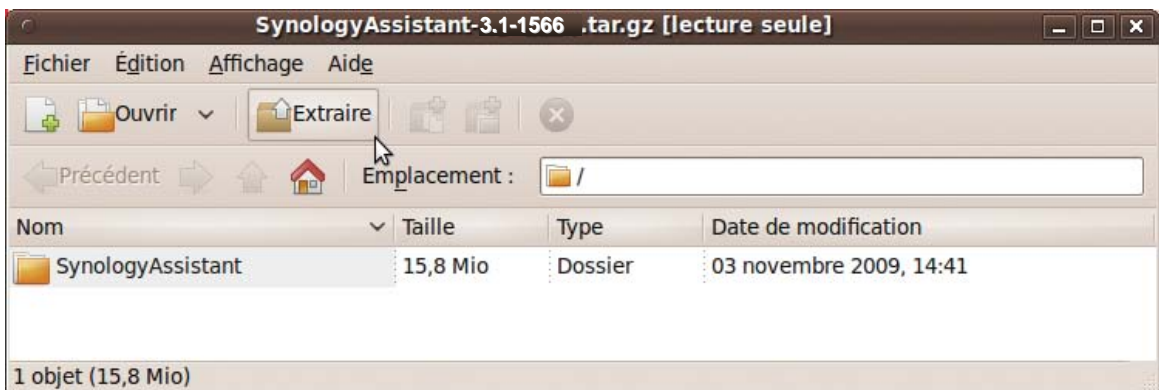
SynologyAssistant-3.1-1566 .tar.gz [lecture seule]

Fichier Édition Affichage Aide

Ouvrir Extraire

Précédent Emplacement : /

| Nom | Taille | Type | Date de modification |
|---|---|---|---|
| SynologyAssistant | 15,8 Mio | Dossier | 03 novembre 2009, 14:41 |

1 objet (15,8 Mio)